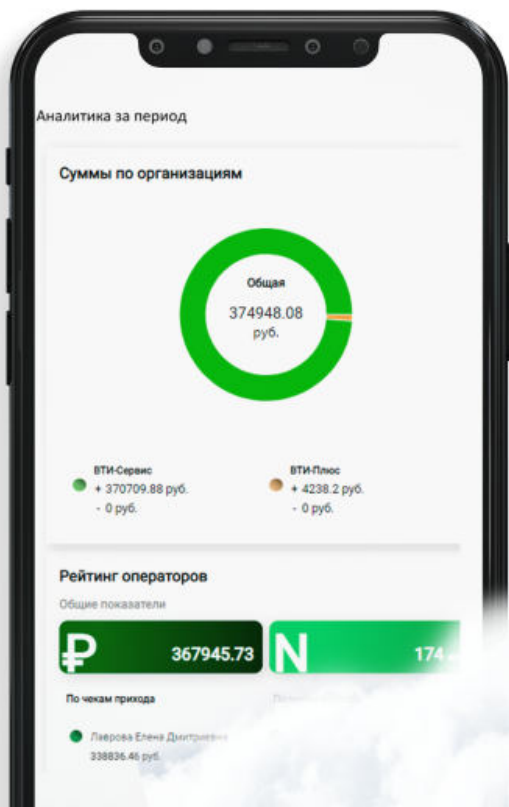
Аналитика за период

Суммы по организациям

Общая
374948.08
руб.

ВТИ-Сервис
+ 370709.88 руб.
- 0 руб.

ВТИ-Плюс
+ 4238.2 руб.
- 0 руб.

Рейтинг операторов

Общие показатели

₽ 367945.73

N 174 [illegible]

По чекам прихода

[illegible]

Лаврова Елена Дмитриев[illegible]
338836.46 руб.